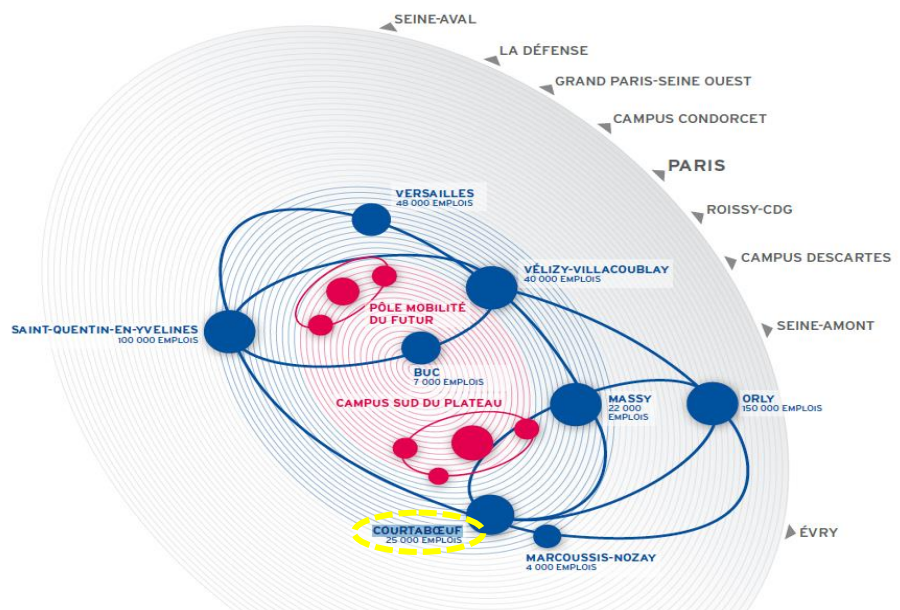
SEINE-AVAL
LA DÉFENSE
GRAND PARIS-SEINE OUEST
CAMPUS CONDORCET
PARIS
ROISSY-CDG
CAMPUS DESCARTES
SEINE-AMONT

VERSAILLES
48 000 EMPLOIS

VÉLIZY-VILLACOUBLAY
40 000 EMPLOIS

PÔLE MOBILITÉ DU FUTUR

SAINT-QUENTIN-EN-YVELINES
100 000 EMPLOIS

BUC
7 000 EMPLOIS

CAMPUS SUD DU PLATEAU

MASSY
22 000 EMPLOIS

ORLY
150 000 EMPLOIS

COURTABŒUF
25 000 EMPLOIS

MARCOUSSIS-NOZAY
4 000 EMPLOIS

ÉVRY